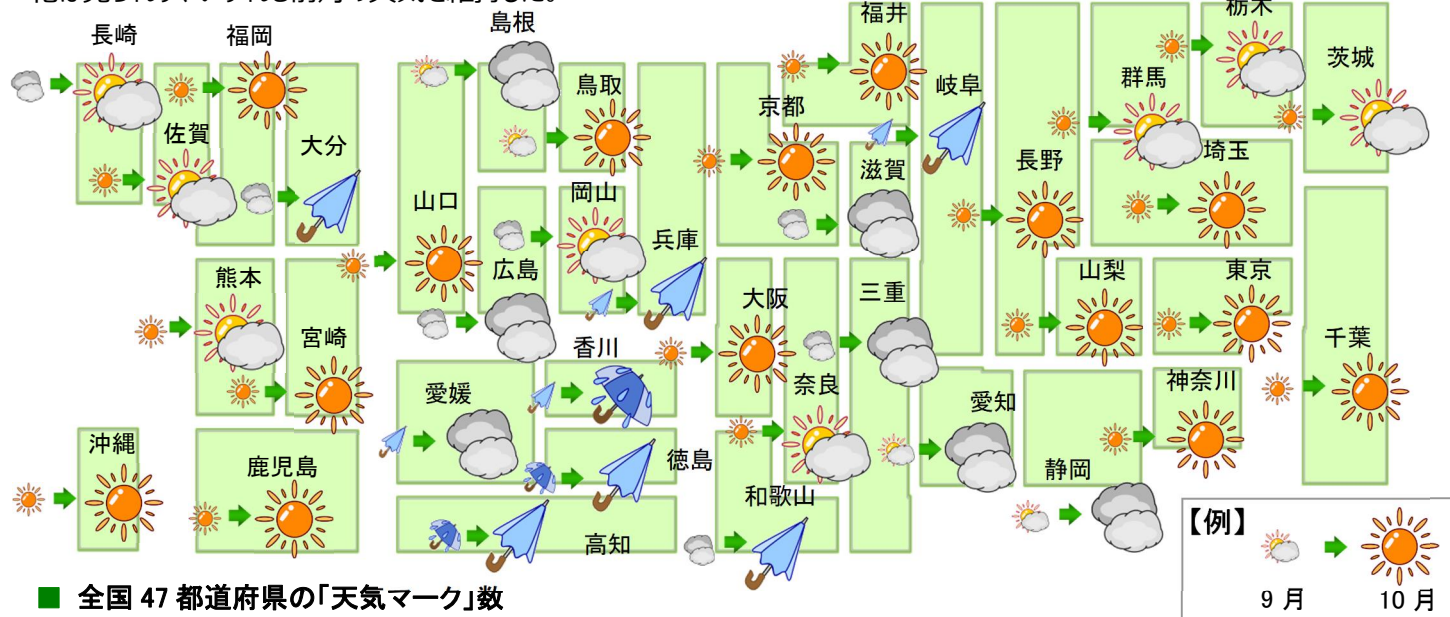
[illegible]

長崎 福岡 島根 福井 栃木 茨城

佐賀 大分 鳥取 京都 岐阜 群馬

山口 岡山 兵庫 滋賀 長野 埼玉

熊本 広島 山梨 東京

宮崎 大阪 三重 千葉

香川 奈良 神奈川

愛媛 愛知

沖縄 鹿児島 徳島 静岡

和歌山 高知

【例】

9 月 10 月

■ 全国 47 都道府県の「天気マーク」数